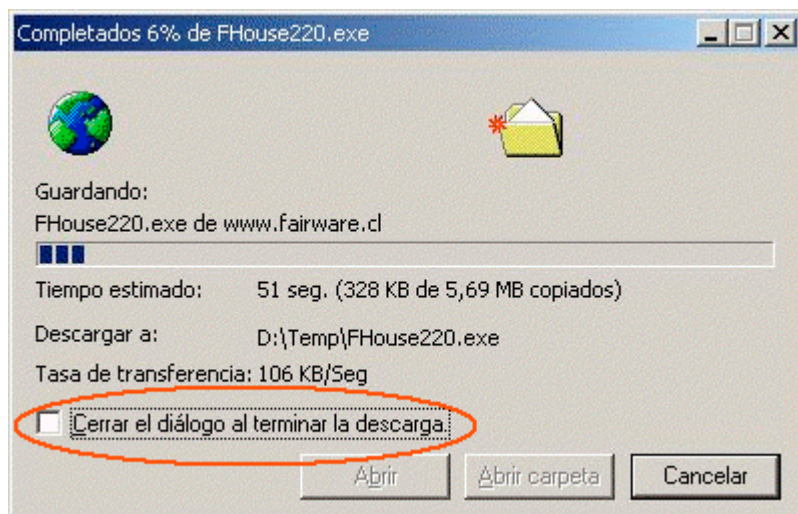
Completados 6% de FHouse220.exe

Guardando:

FHouse220.exe de www.fairware.cl

Tiempo estimado: 51 seg. (328 KB de 5,69 MB copiados)

Descargar a: D:\Temp\FHouse220.exe

Tasa de transferencia: 106 KB/Seg

Cerrar el diálogo al terminar la descarga.

Abrir | Abrir carpeta | Cancelar